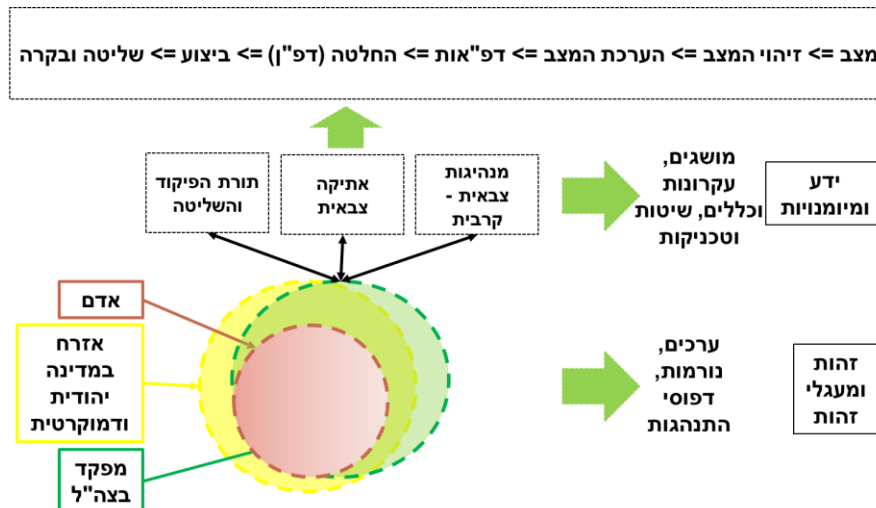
מצב <= זיהוי המצב <= הערכת המצב <= דפ"אות <= החלטה (דפ"ן) <= ביצוע <= שליטה ובקרה

ידע ומיומנויות

מושגים, עקרונות וכללים, שיטות וטכניקות

מנהיגות צבאית - קרבית

אתיקה צבאית

תורת הפיקוד והשליטה

זהות ומעגלי זהות

ערכים, נורמות, דפוסי התנהגות

אדם

אזרח במדינה יהודית ודמוקרטית

מפקד בצה"ל